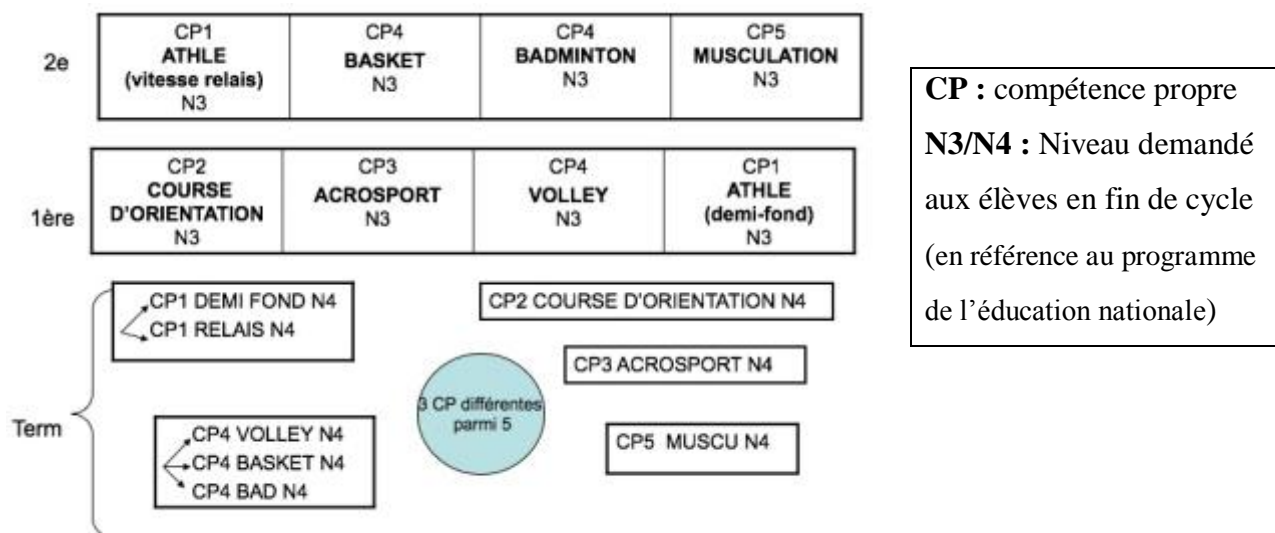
2e

| CP1 **ATHLE** (vitesse relais) N3 | CP4 **BASKET** N3 | CP4 **BADMINTON** N3 | CP5 **MUSCULATION** N3 |
|---|---|---|---|

1ère

| CP2 **COURSE D'ORIENTATION** N3 | CP3 **ACROSPORT** N3 | CP4 **VOLLEY** N3 | CP1 **ATHLE** (demi-fond) N3 |
|---|---|---|---|

Term

CP1 DEMI FOND N4
CP1 RELAIS N4

CP2 COURSE D'ORIENTATION N4

CP3 ACROSPORT N4

3 CP différentes parmi 5

CP4 VOLLEY N4
CP4 BASKET N4
CP4 BAD N4

CP5 MUSCU N4

**CP :** compétence propre
**N3/N4 :** Niveau demandé aux élèves en fin de cycle (en référence au programme de l'éducation nationale)